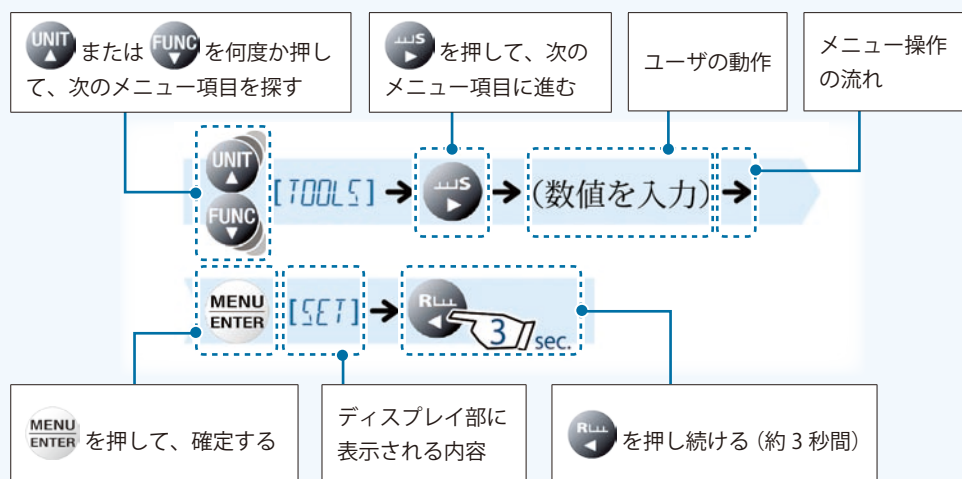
UNIT または FUNC を何度か押して、次のメニュー項目を探す

S を押して、次のメニュー項目に進む

ユーザの動作

メニュー操作の流れ

UNIT FUNC [TOOLS] → S → (数値を入力) →

MENU ENTER [SET] → R 3 sec.

MENU ENTER を押して、確定する

ディスプレイ部に表示される内容

R を押し続ける（約 3 秒間）